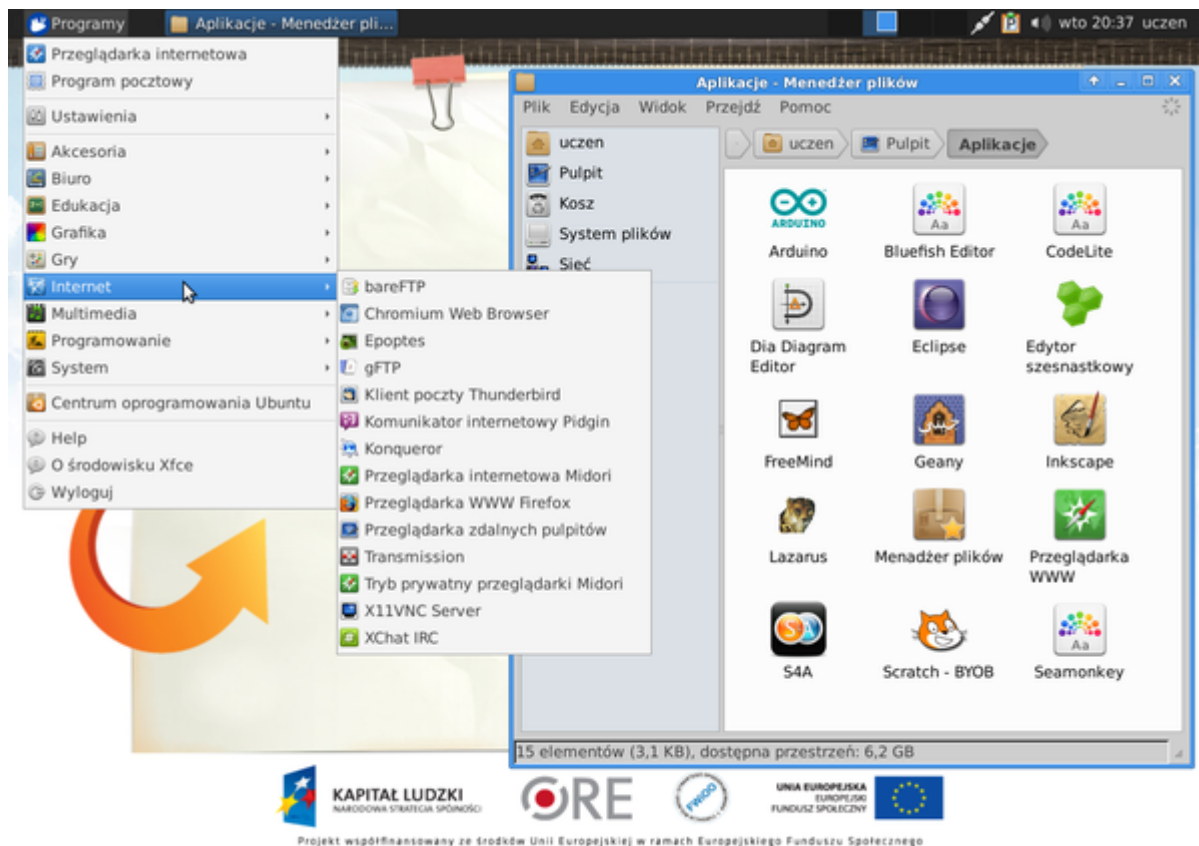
Programy Aplikacje - Menedżer pli... wto 20:37 uczen

Przeglądarka internetowa
Program pocztowy
Ustawienia
Akcesoria
Biuro
Edukacja
Grafika
Gry
Internet
Multimedia
Programowanie
System
Centrum oprogramowania Ubuntu
Help
O środowisku Xfce
Wyloguj

bareFTP
Chromium Web Browser
Epoptes
gFTP
Klient poczty Thunderbird
Komunikator internetowy Pidgin
Konqueror
Przeglądarka internetowa Midori
Przeglądarka WWW Firefox
Przeglądarka zdalnych pulpitów
Transmission
Tryb prywatny przeglądarki Midori
X11VNC Server
XChat IRC

Aplikacje - Menedżer plików
Plik Edycja Widok Przejdź Pomoc
uczen
Pulpit
Kosz
System plików
Sieć
uczen Pulpit Aplikacje
ARDUINO
Arduino
Aa
Bluefish Editor
Aa
CodeLite
Dia Diagram Editor
Eclipse
Edytor szesnastkowy
FreeMind
Geany
Inkscape
Lazarus
Menadżer plików
Przeglądarka WWW
S4A
Scratch - BYOB
Aa
Seamonkey
15 elementów (3,1 KB), dostępna przestrzeń: 6,2 GB

KAPITAŁ LUDZKI
NARODOWA STRATEGIA SPÓJNOŚCI
ORE
FWIOO
UNIA EUROPEJSKA
EUROPEJSKI
FUNDUSZ SPOŁECZNY
Projekt współfinansowany ze środków Unii Europejskiej w ramach Europejskiego Funduszu Społecznego